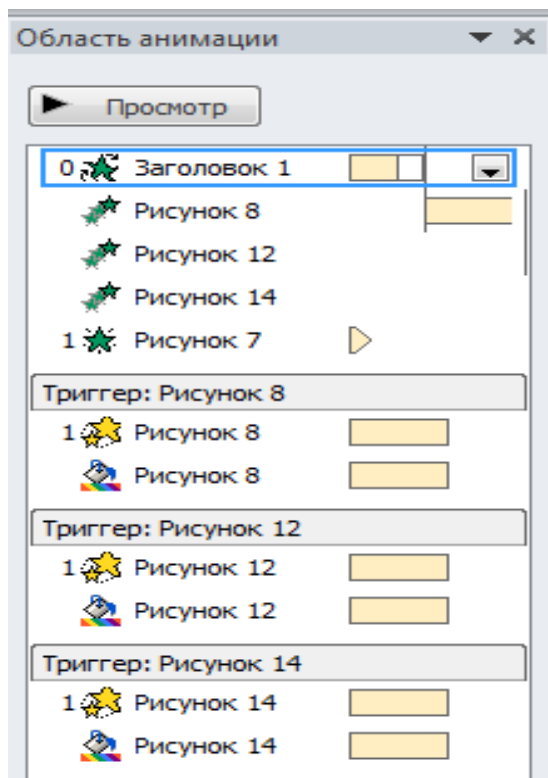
Область анимации

Просмотр

0 Заголовок 1
Рисунок 8
Рисунок 12
Рисунок 14
1 Рисунок 7

Триггер: Рисунок 8
1 Рисунок 8
Рисунок 8

Триггер: Рисунок 12
1 Рисунок 12
Рисунок 12

Триггер: Рисунок 14
1 Рисунок 14
Рисунок 14